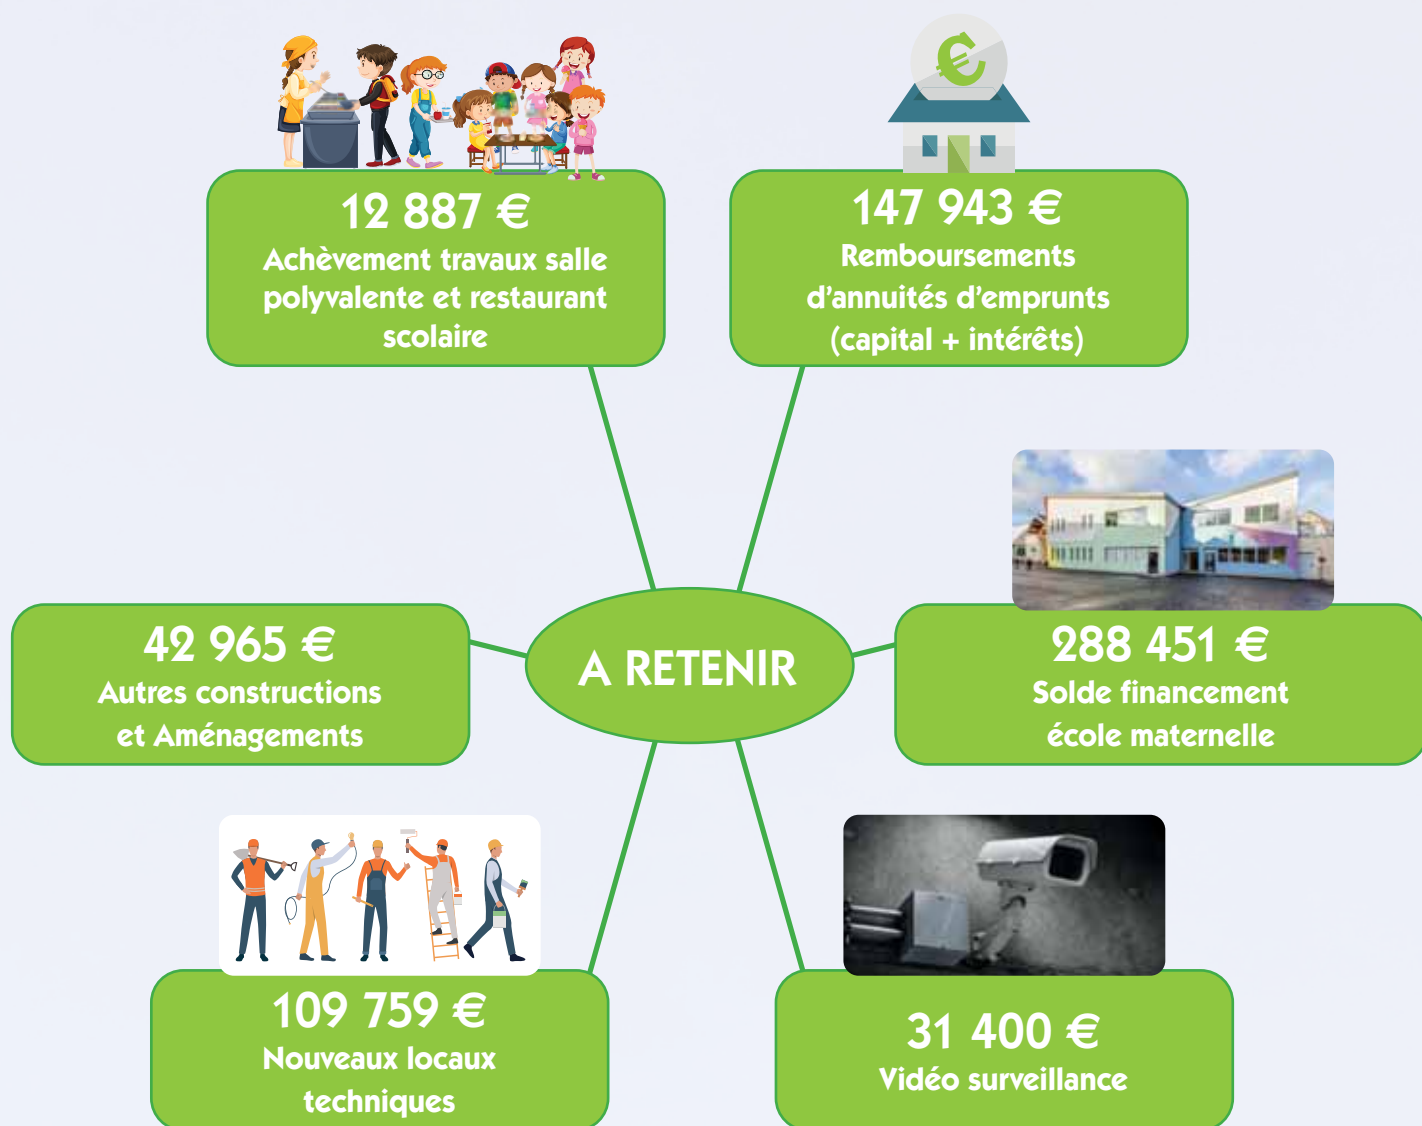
12 887 €
Achèvement travaux salle polyvalente et restaurant scolaire

147 943 €
Remboursements d'annuités d'emprunts (capital + intérêts)

42 965 €
Autres constructions et Aménagements

A RETENIR

288 451 €
Solde financement école maternelle

109 759 €
Nouveaux locaux techniques

31 400 €
Vidéo surveillance